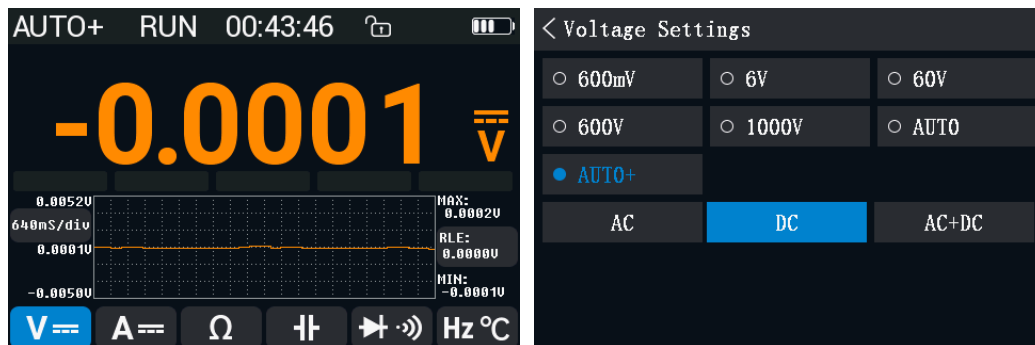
AUTO+ RUN 00:43:46

-0.0001 V

0.0052V
640mS/div
0.0001V
-0.0050V

MAX:
0.0002V
RLE:
0.0000V
MIN:
-0.0001V

V A Ω Hz °C

< Voltage Settings

| 600mV | 6V | 60V |
|---|---|---|
| 600V | 1000V | AUTO |
| AUTO+ | | |

AC DC AC+DC